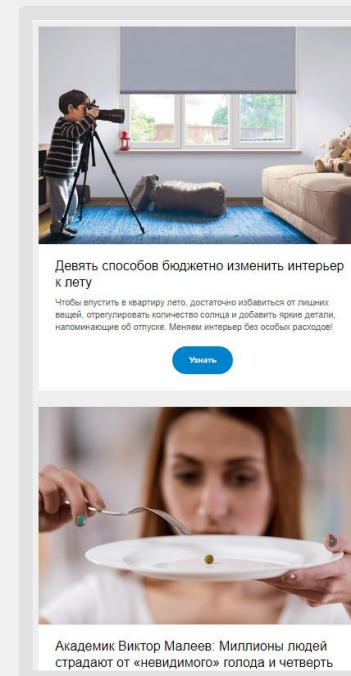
Девять способов бюджетно изменить интерьер к лету

Чтобы впустить в квартиру лето, достаточно избавиться от лишних вещей, отрегулировать количество солнца и добавить яркие детали, напоминающие об отпуске. Меняем интерьер без особых расходов!

Узнать

Академик Виктор Малеев: Миллионы людей страдают от «невидимого» голода и четверть